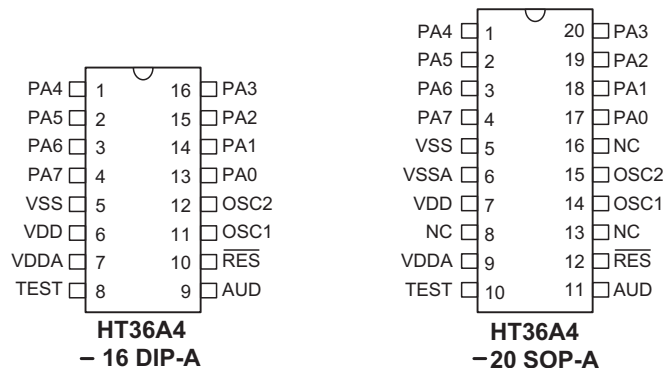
PA4 1
PA5 2
PA6 3
PA7 4
VSS 5
VDD 6
VDDA 7
TEST 8
16 PA3
15 PA2
14 PA1
13 PA0
12 OSC2
11 OSC1
10 $\overline{RES}$
9 AUD
HT36A4
– 16 DIP-A

PA4 1
PA5 2
PA6 3
PA7 4
VSS 5
VSSA 6
VDD 7
NC 8
VDDA 9
TEST 10
20 PA3
19 PA2
18 PA1
17 PA0
16 NC
15 OSC2
14 OSC1
13 NC
12 $\overline{RES}$
11 AUD
HT36A4
–20 SOP-A